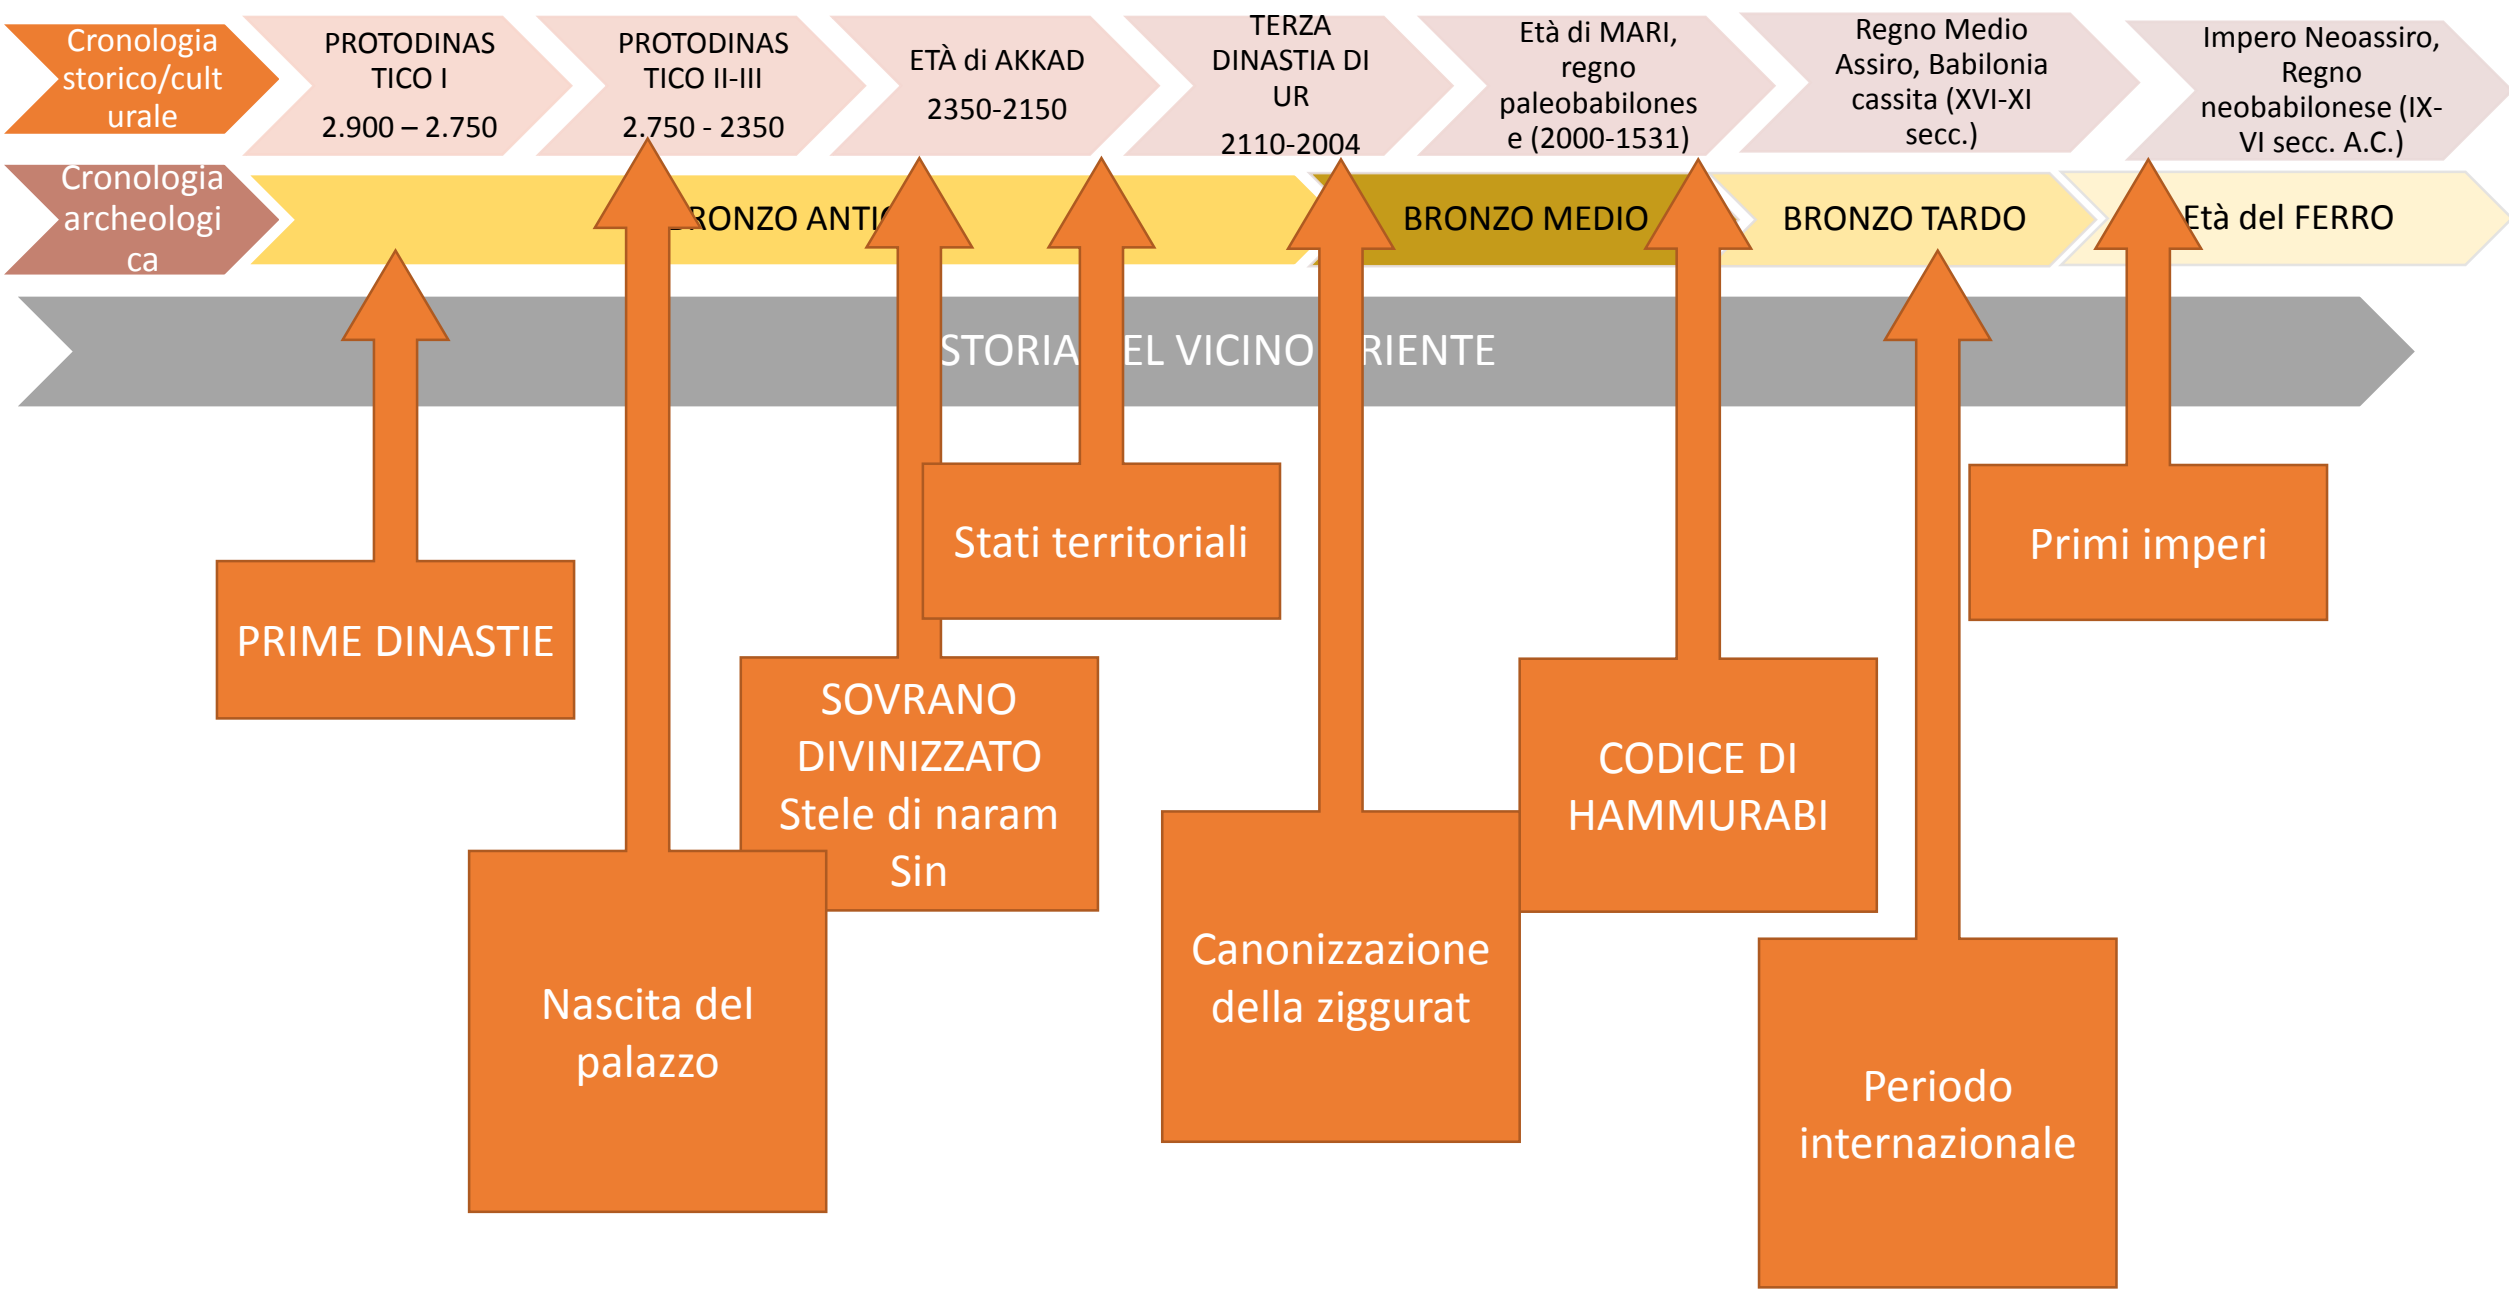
Cronologia storico/culturale

PROTODINASTICO I
2.900 – 2.750

PROTODINASTICO II-III
2.750 - 2350

ETÀ di AKKAD
2350-2150

TERZA DINASTIA DI UR
2110-2004

Età di MARI, regno paleobabilonese (2000-1531)

Regno Medio Assiro, Babilonia cassita (XVI-XI secc.)

Impero Neoassiro, Regno neobabilonese (IX-VI secc. A.C.)

Cronologia archeologica

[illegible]RONZO ANTI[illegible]

BRONZO MEDIO

BRONZO TARDO

Età del FERRO

STORIA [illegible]EL VICINO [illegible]RIENTE

Stati territoriali

Primi imperi

PRIME DINASTIE

SOVRANO DIVINIZZATO Stele di naram Sin

CODICE DI HAMMURABI

Nascita del palazzo

Canonizzazione della ziggurat

Periodo internazionale